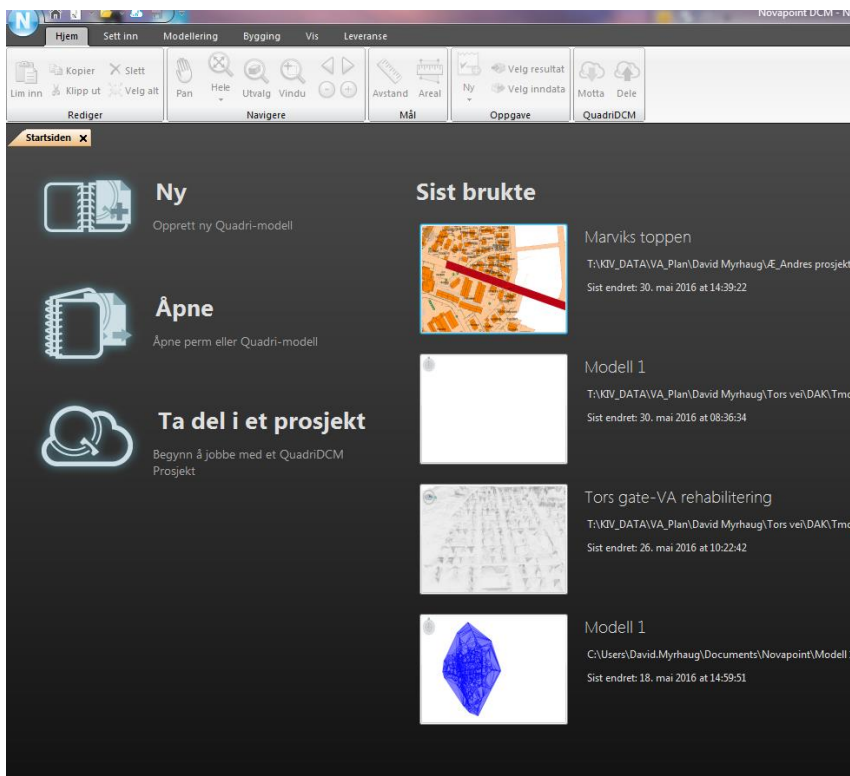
Novapoint DCM - N

Hjem Sett inn Modellering Bygging Vis Leveranse

Lim inn Kopier Klipp ut Slett Velg alt
Rediger

Pan Hele Utvalg Vindu
Navigere

Avstand Areal
Mål

Ny Velg resultat Velg inndata
Oppgave

Motta Dele
QuadriDCM

Startsiden

Ny
Opprett ny Quadri-modell

Åpne
Åpne perm eller Quadri-modell

Ta del i et prosjekt
Begynn å jobbe med et QuadriDCM Prosjekt

Sist brukte

Marviks toppen
T:\KIV_DATA\VA_Plan\David Myrhaug\Æ_Andres prosjekt
Sist endret: 30. mai 2016 at 14:39:22

Modell 1
T:\KIV_DATA\VA_Plan\David Myrhaug\Tors vei\DAK\Tmo
Sist endret: 30. mai 2016 at 08:36:34

Tors gate-VA rehabilitering
T:\KIV_DATA\VA_Plan\David Myrhaug\Tors vei\DAK\Tmo
Sist endret: 26. mai 2016 at 10:22:42

Modell 1
C:\Users\David.Myrhaug\Documents\Novapoint\Modell
Sist endret: 18. mai 2016 at 14:59:51